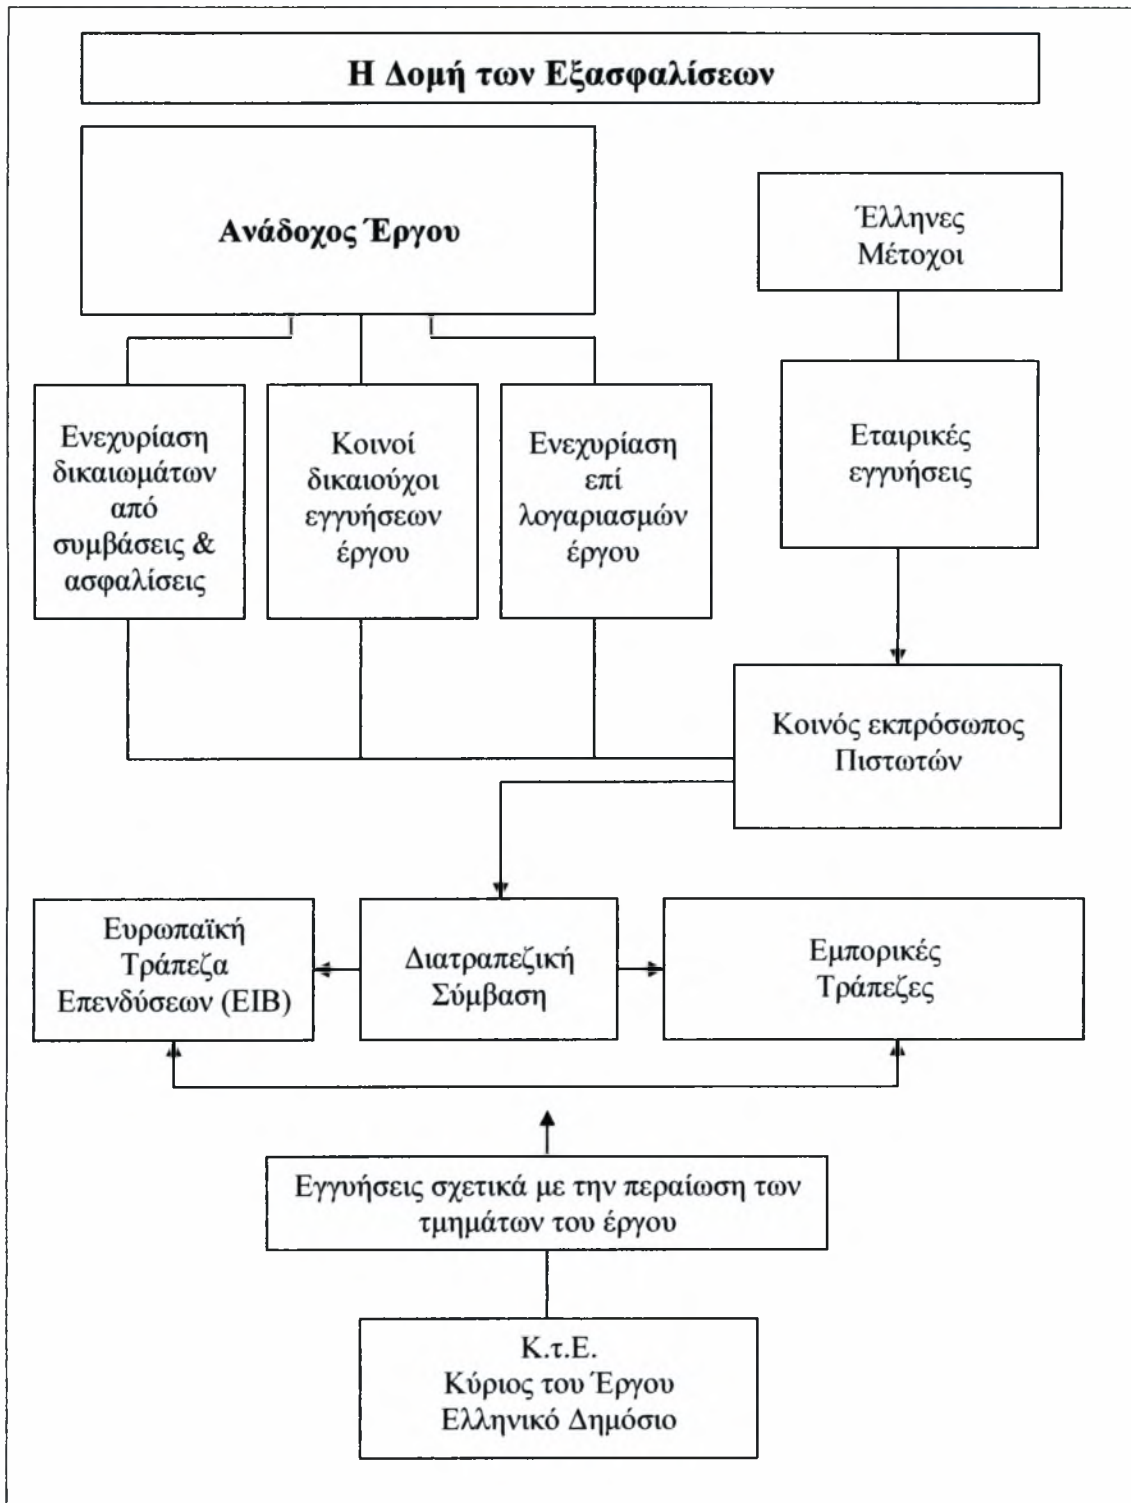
Η Δομή των Εξασφαλίσεων

Ανάδοχος Έργου

Έλληνες Μέτοχοι

Ενεχυρίαση δικαιωμάτων από συμβάσεις & ασφαλίσεις

Κοινοί δικαιούχοι εγγυήσεων έργου

Ενεχυρίαση επί λογαριασμών έργου

Εταιρικές εγγυήσεις

Κοινός εκπρόσωπος Πιστωτών

Ευρωπαϊκή Τράπεζα Επενδύσεων (ΕΙΒ)

Διατραπεζική Σύμβαση

Εμπορικές Τράπεζες

Εγγυήσεις σχετικά με την περαίωση των τμημάτων του έργου

Κ.τ.Ε.
Κύριος του Έργου
Ελληνικό Δημόσιο